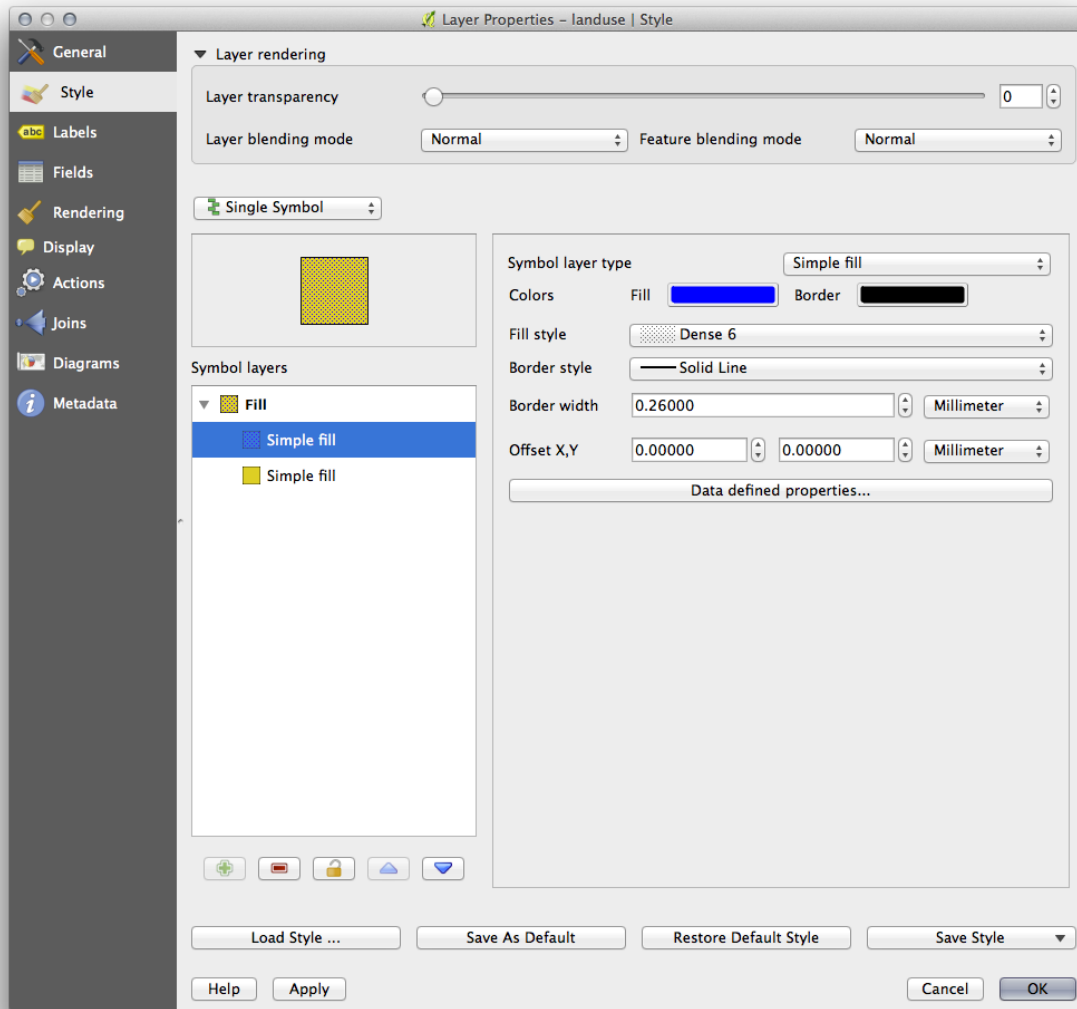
Layer Properties – landuse | Style

General
Style
abc Labels
Fields
Rendering
Display
Actions
Joins
Diagrams
Metadata

Layer rendering
Layer transparency
0
Layer blending mode
Normal
Feature blending mode
Normal

Single Symbol

Symbol layers
Fill
Simple fill
Simple fill

Symbol layer type
Simple fill
Colors
Fill
Border
Fill style
Dense 6
Border style
Solid Line
Border width
0.26000
Millimeter
Offset X,Y
0.00000
0.00000
Millimeter
Data defined properties...

Load Style ...
Save As Default
Restore Default Style
Save Style

Help
Apply
Cancel
OK